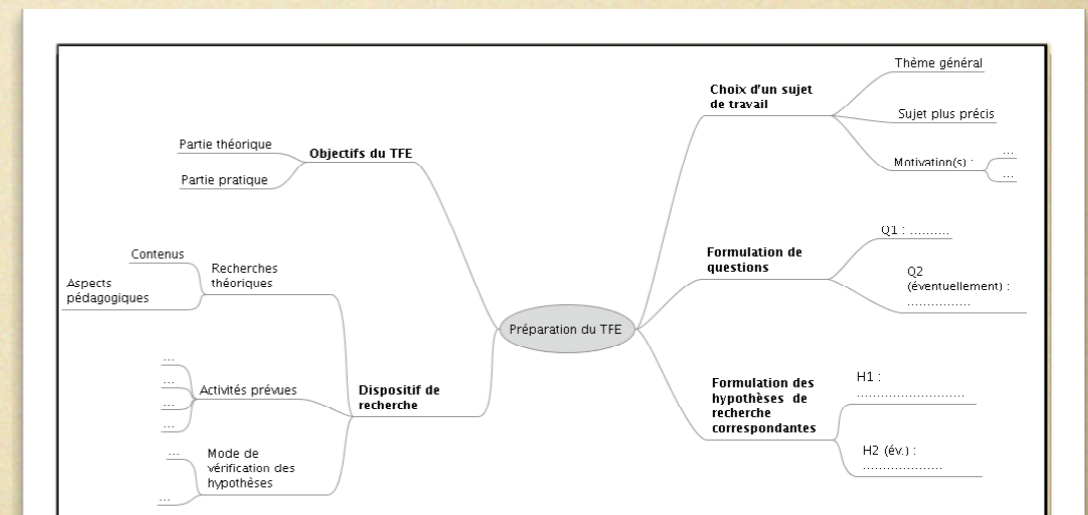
Préparation du TFE

Objectifs du TFE
Partie théorique
Partie pratique

Dispositif de recherche
Recherches théoriques
Contenus
Aspects pédagogiques
Activités prévues
...
...
...
...
Mode de vérification des hypothèses
...
...

Choix d'un sujet de travail
Thème général
Sujet plus précis
Motivation(s) :
...
...

Formulation de questions
Q1 : ..........
Q2 (éventuellement) : ................

Formulation des hypothèses de recherche correspondantes
H1 : ...........................
H2 (év.) : ....................